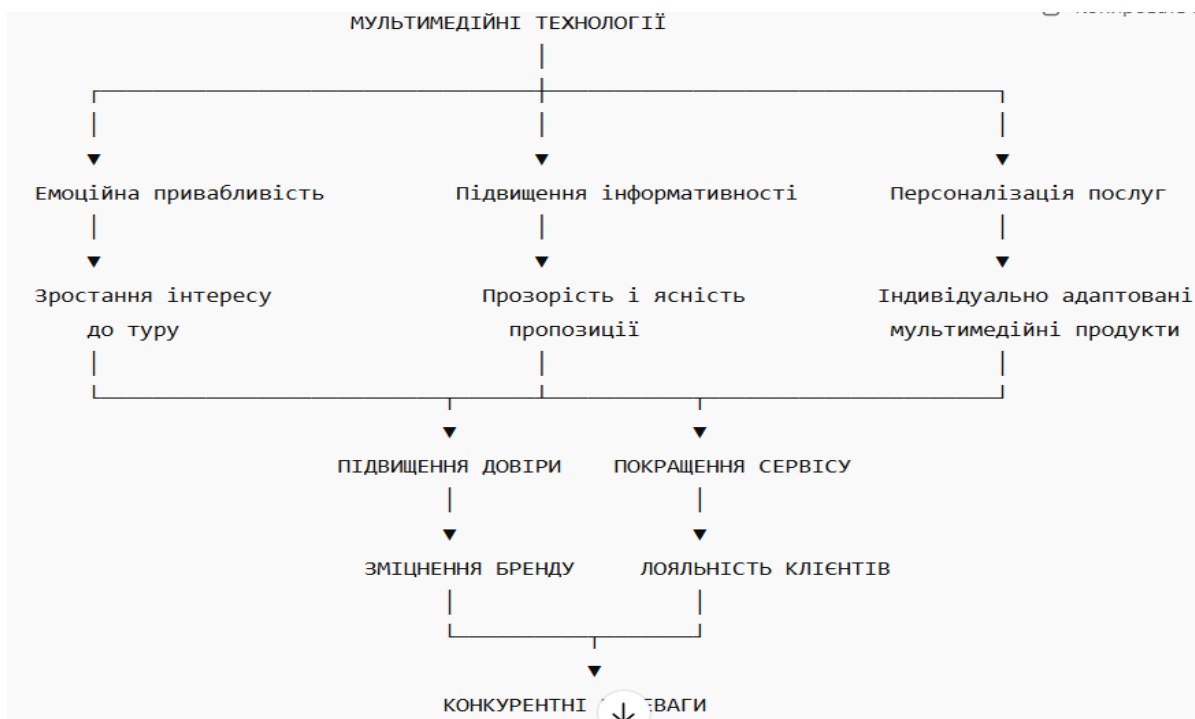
МУЛЬТИМЕДІЙНІ ТЕХНОЛОГІЇ

Емоційна привабливість

Підвищення інформативності

Персоналізація послуг

Зростання інтересу до туру

Прозорість і ясність пропозиції

Індивідуально адаптовані мультимедійні продукти

ПІДВИЩЕННЯ ДОВІРИ

ПОКРАЩЕННЯ СЕРВІСУ

ЗМІЦНЕННЯ БРЕНДУ

ЛОЯЛЬНІСТЬ КЛІЄНТІВ

КОНКУРЕНТНІ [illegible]ЕВАГИ